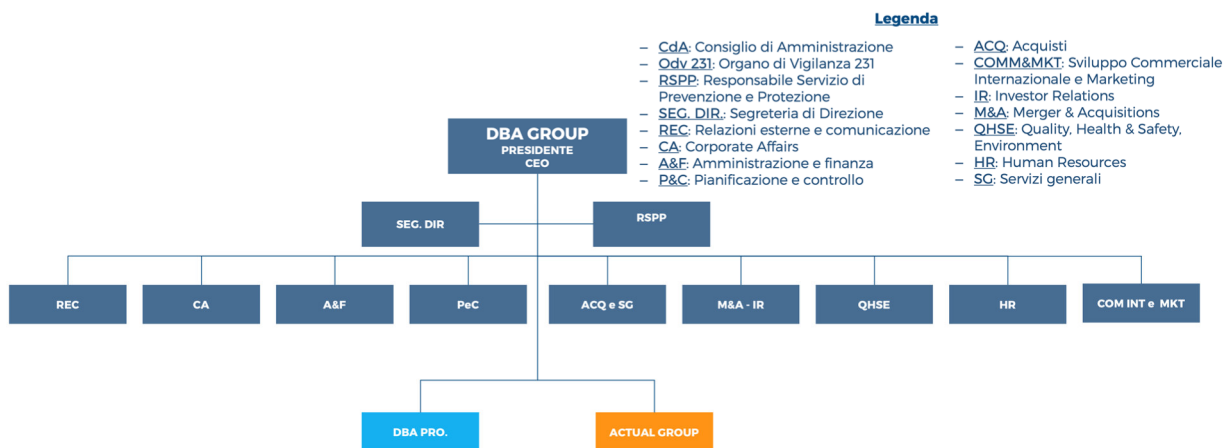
Legenda

– CdA: Consiglio di Amministrazione
– Odv 231: Organo di Vigilanza 231
– RSPP: Responsabile Servizio di Prevenzione e Protezione
– SEG. DIR.: Segreteria di Direzione
– REC: Relazioni esterne e comunicazione
– CA: Corporate Affairs
– A&F: Amministrazione e finanza
– P&C: Pianificazione e controllo

– ACQ: Acquisti
– COMM&MKT: Sviluppo Commerciale Internazionale e Marketing
– IR: Investor Relations
– M&A: Merger & Acquisitions
– QHSE: Quality, Health & Safety, Environment
– HR: Human Resources
– SG: Servizi generali

DBA GROUP
PRESIDENTE
CEO

SEG. DIR

RSPP

REC

CA

A&F

PeC

ACQ e SG

M&A - IR

QHSE

HR

COM INT e MKT

DBA PRO.

ACTUAL GROUP